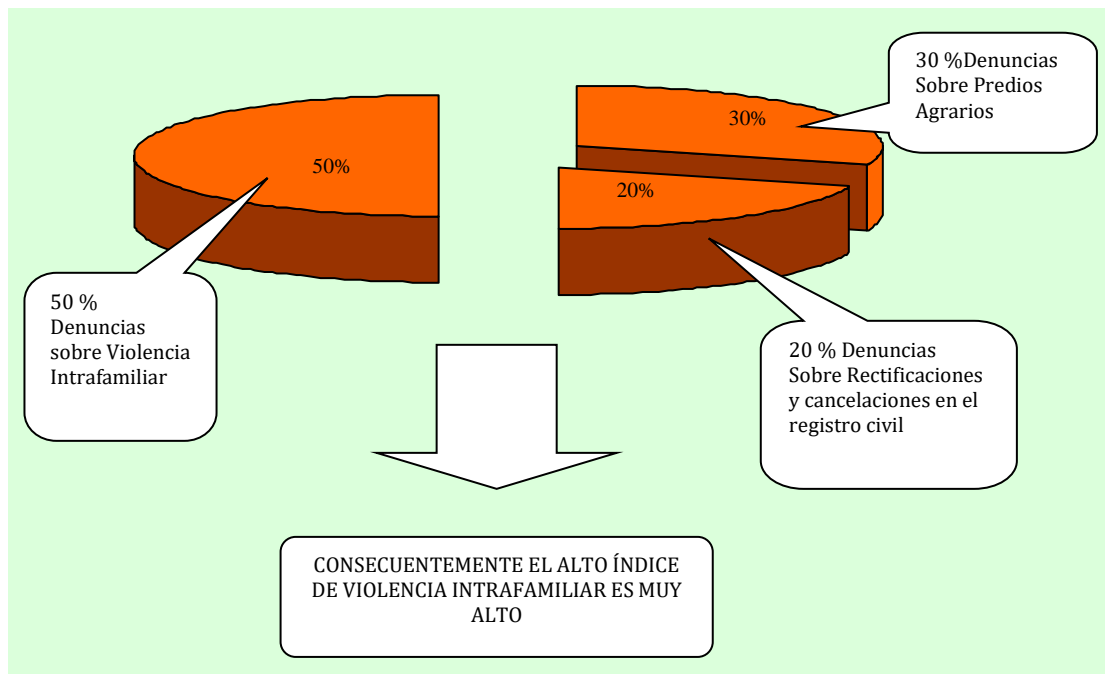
50%

30%

20%

30 %Denuncias Sobre Predios Agrarios

50 % Denuncias sobre Violencia Intrafamiliar

20 % Denuncias Sobre Rectificaciones y cancelaciones en el registro civil

CONSECUENTEMENTE EL ALTO ÍNDICE DE VIOLENCIA INTRAFAMILIAR ES MUY ALTO